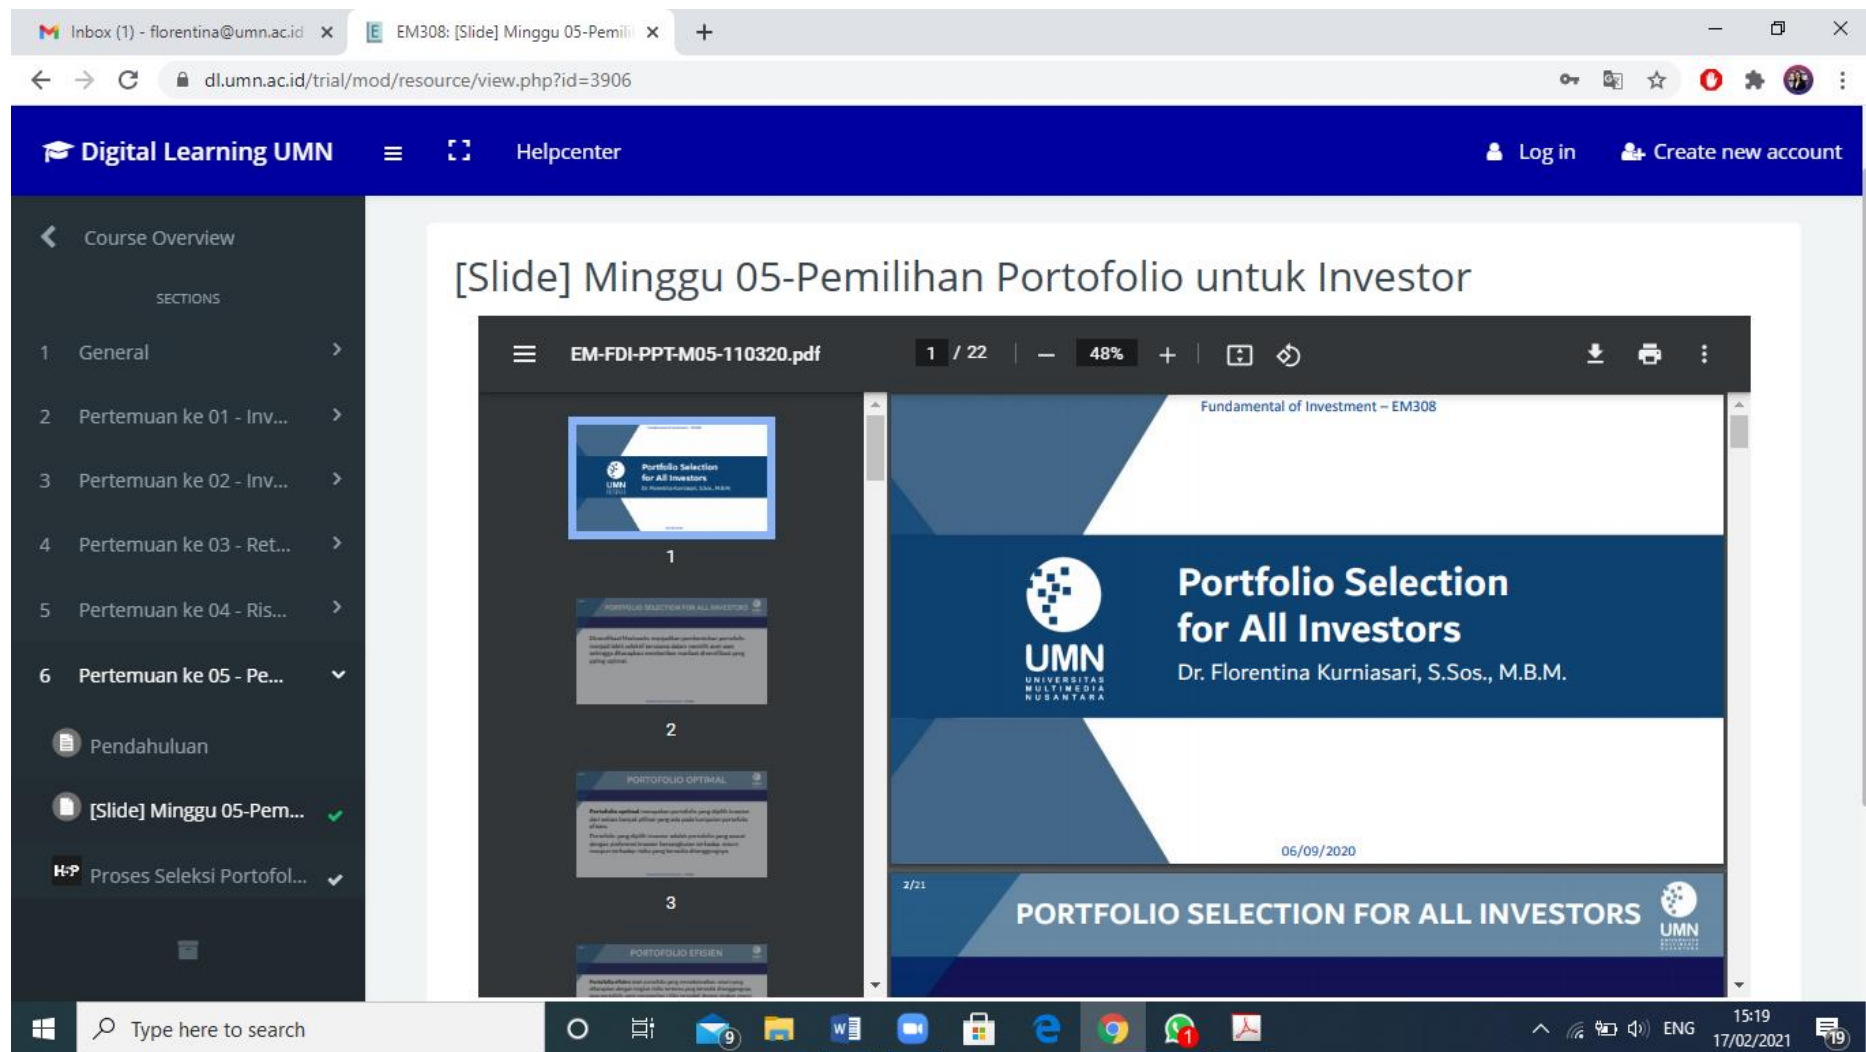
Inbox (1) - florentina@umn.ac.id ×
EM308: [Slide] Minggu 05-Pemil ×
+

dl.umn.ac.id/trial/mod/resource/view.php?id=3906

Digital Learning UMN
Helpcenter
Log in
Create new account

Course Overview
SECTIONS
1 General
2 Pertemuan ke 01 - Inv...
3 Pertemuan ke 02 - Inv...
4 Pertemuan ke 03 - Ret...
5 Pertemuan ke 04 - Ris...
6 Pertemuan ke 05 - Pe...
Pendahuluan
[Slide] Minggu 05-Pem...
Proses Seleksi Portofol...

[Slide] Minggu 05-Pemilihan Portofolio untuk Investor

EM-FDI-PPT-M05-110320.pdf
1 / 22
48%

1
2
3

Fundamental of Investment – EM308

UMN
UNIVERSITAS MULTIMEDIA NUSANTARA

Portfolio Selection for All Investors
Dr. Florentina Kurniasari, S.Sos., M.B.M.

06/09/2020

2/21
PORTFOLIO SELECTION FOR ALL INVESTORS
UMN

Type here to search
ENG
15:19
17/02/2021
19